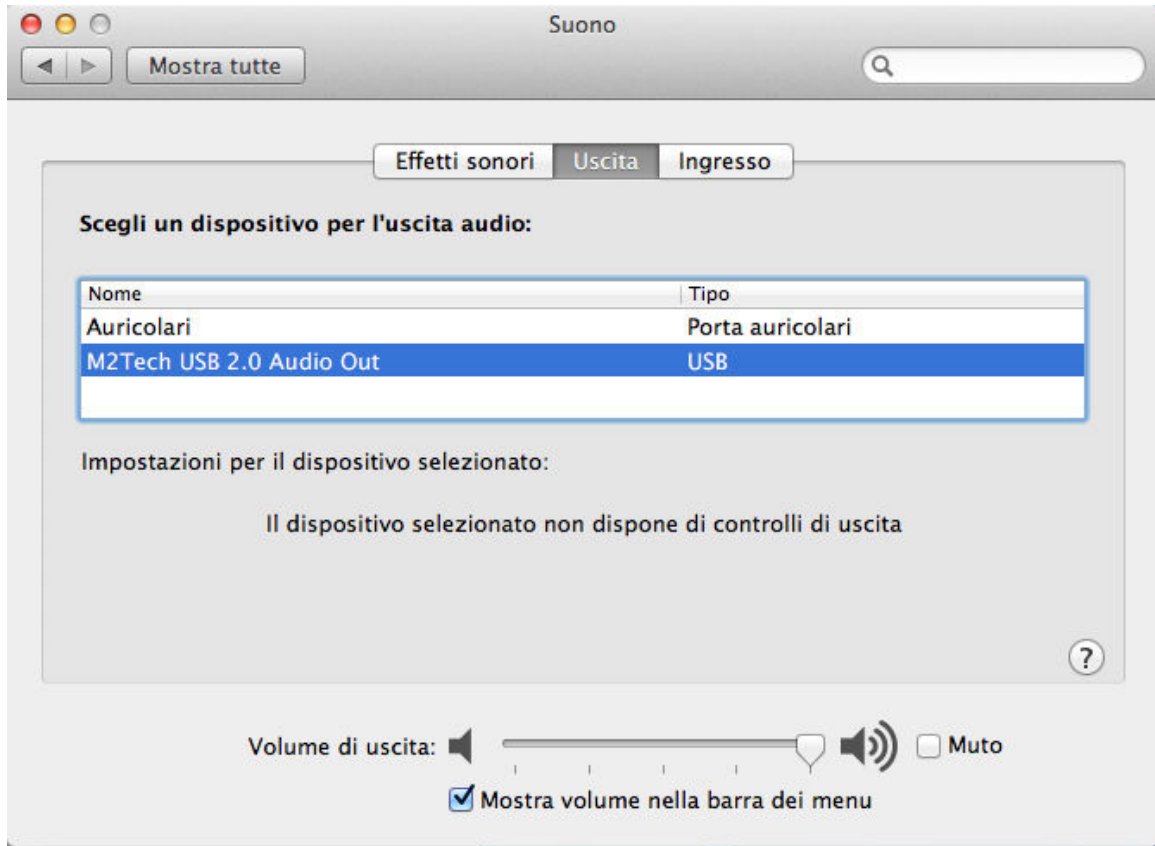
Suono

Mostra tutte

Effetti sonori | Uscita | Ingresso

Scegli un dispositivo per l'uscita audio:

| Nome | Tipo |
|---|---|
| Auricolari | Porta auricolari |
| M2Tech USB 2.0 Audio Out | USB |

Impostazioni per il dispositivo selezionato:

Il dispositivo selezionato non dispone di controlli di uscita

?

Volume di uscita:

Muto

Mostra volume nella barra dei menu